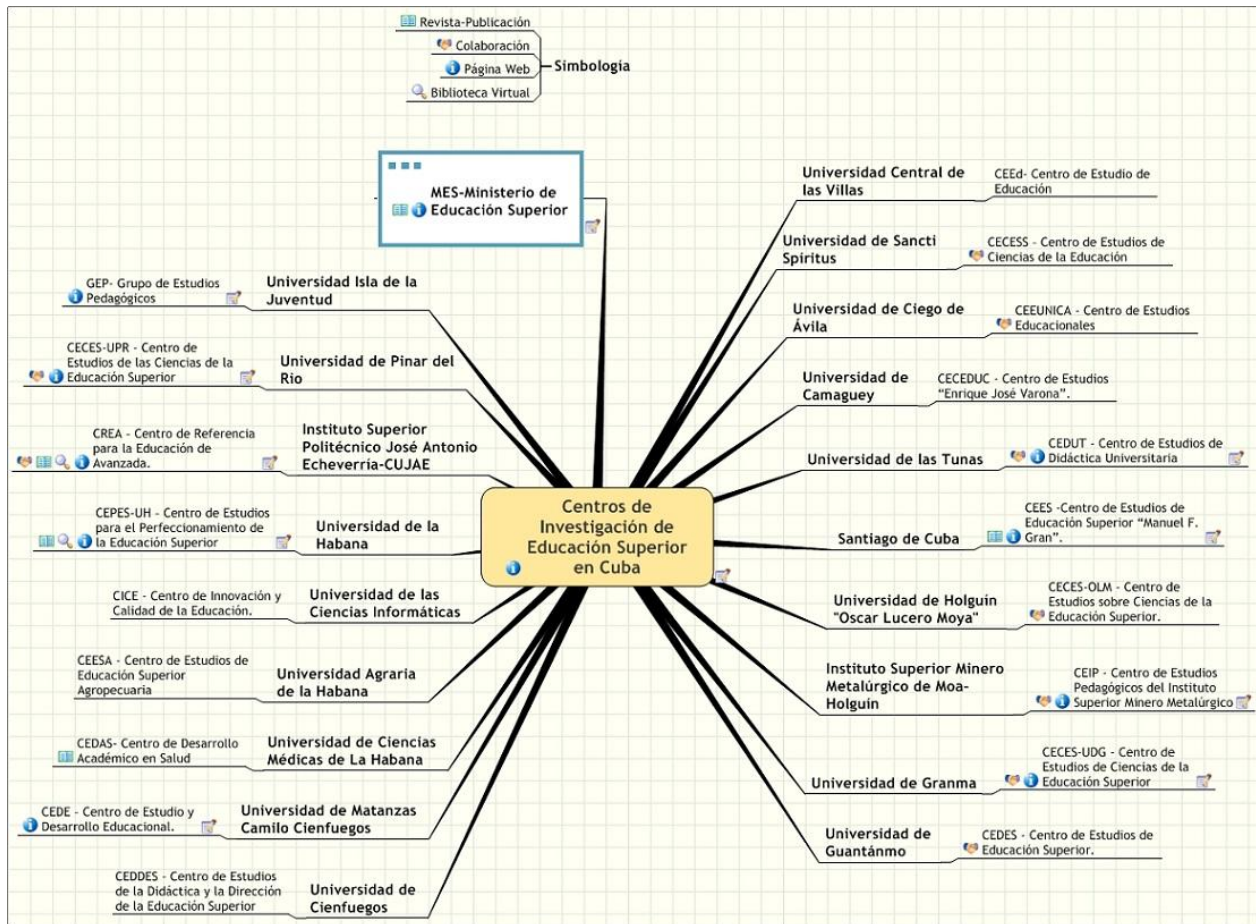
Revista-Publicación
Colaboración
Página Web
Biblioteca Virtual
Simbologia

MES-Ministerio de Educación Superior

Centros de Investigación de Educación Superior en Cuba

Universidad Isla de la Juventud
GEP- Grupo de Estudios Pedagógicos

Universidad de Pinar del Rio
CECES-UPR - Centro de Estudios de las Ciencias de la Educación Superior

Instituto Superior Politécnico José Antonio Echeverria-CUJAE
CREA - Centro de Referencia para la Educación de Avanzada.

Universidad de la Habana
CEPES-UH - Centro de Estudios para el Perfeccionamiento de la Educación Superior

Universidad de las Ciencias Informáticas
CICE - Centro de Innovación y Calidad de la Educación.

Universidad Agraria de la Habana
CEESA - Centro de Estudios de Educación Superior Agropecuaria

Universidad de Ciencias Médicas de La Habana
CEDAS- Centro de Desarrollo Académico en Salud

Universidad de Matanzas Camilo Cienfuegos
CEDE - Centro de Estudio y Desarrollo Educacional.

Universidad de Cienfuegos
CEDDES - Centro de Estudios de la Didáctica y la Dirección de la Educación Superior

Universidad Central de las Villas
CEEd- Centro de Estudio de Educación

Universidad de Sancti Spiritus
CECESS - Centro de Estudios de Ciencias de la Educación

Universidad de Ciego de Ávila
CEEUNICA - Centro de Estudios Educacionales

Universidad de Camaguey
CECEDUC - Centro de Estudios "Enrique José Varona".

Universidad de las Tunas
CEDUT - Centro de Estudios de Didáctica Universitaria

Santiago de Cuba
CEES -Centro de Estudios de Educación Superior "Manuel F. Gran".

Universidad de Holguín "Oscar Lucero Moya"
CECES-OLM - Centro de Estudios sobre Ciencias de la Educación Superior.

Instituto Superior Minero Metalúrgico de Moa-Holguín
CEIP - Centro de Estudios Pedagógicos del Instituto Superior Minero Metalúrgico

Universidad de Granma
CECES-UDG - Centro de Estudios de Ciencias de la Educación Superior

Universidad de Guantánmo
CEDES - Centro de Estudios de Educación Superior.